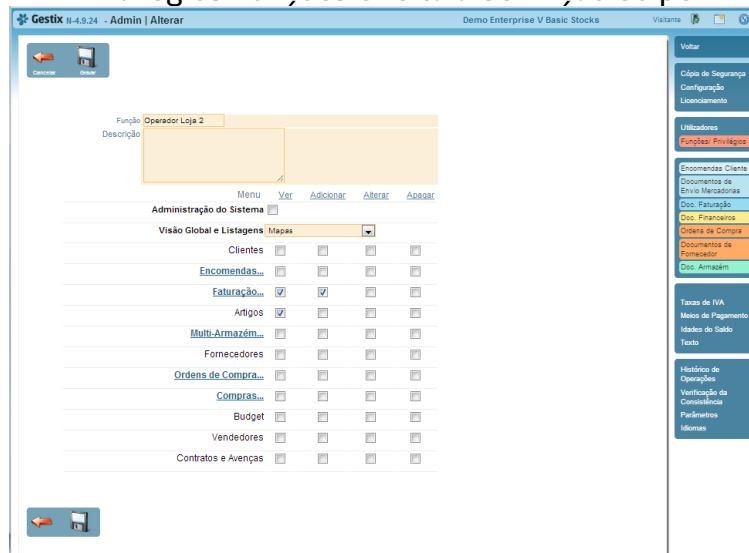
Gestix N-4.9.24 - Admin | Alterar

Demo Enterprise V Basic Stocks

Visitante

Cancelar Gravar

Função Operador Loja 2
Descrição

| Menu | Ver | Adicionar | Alterar | Apagar |
|---|---|---|---|---|
| Administração do Sistema | | | | |
| Visão Global e Listagens Mapas | | | | |
| Clientes | | | | |
| Encomendas... | | | | |
| Faturação... | ✓ | ✓ | | |
| Artigos | ✓ | | | |
| Multi-Armazém... | | | | |
| Fornecedores | | | | |
| Ordens de Compra... | | | | |
| Compras... | | | | |
| Budget | | | | |
| Vendedores | | | | |
| Contratos e Avenças | | | | |

Voltar

Cópia de Segurança
Configuração
Licenciamento

Utilizadores
Funções/ Privilégios

Encomendas Cliente
Documentos de Envio Mercadorias
Doc. Faturação
Doc. Financeiros
Ordens de Compra
Documentos de Fornecedor
Doc. Armazém

Taxas de IVA
Meios de Pagamento
Idades do Saldo
Texto

Histórico de Operações
Verificação da Consistência
Parâmetros
Idiomas